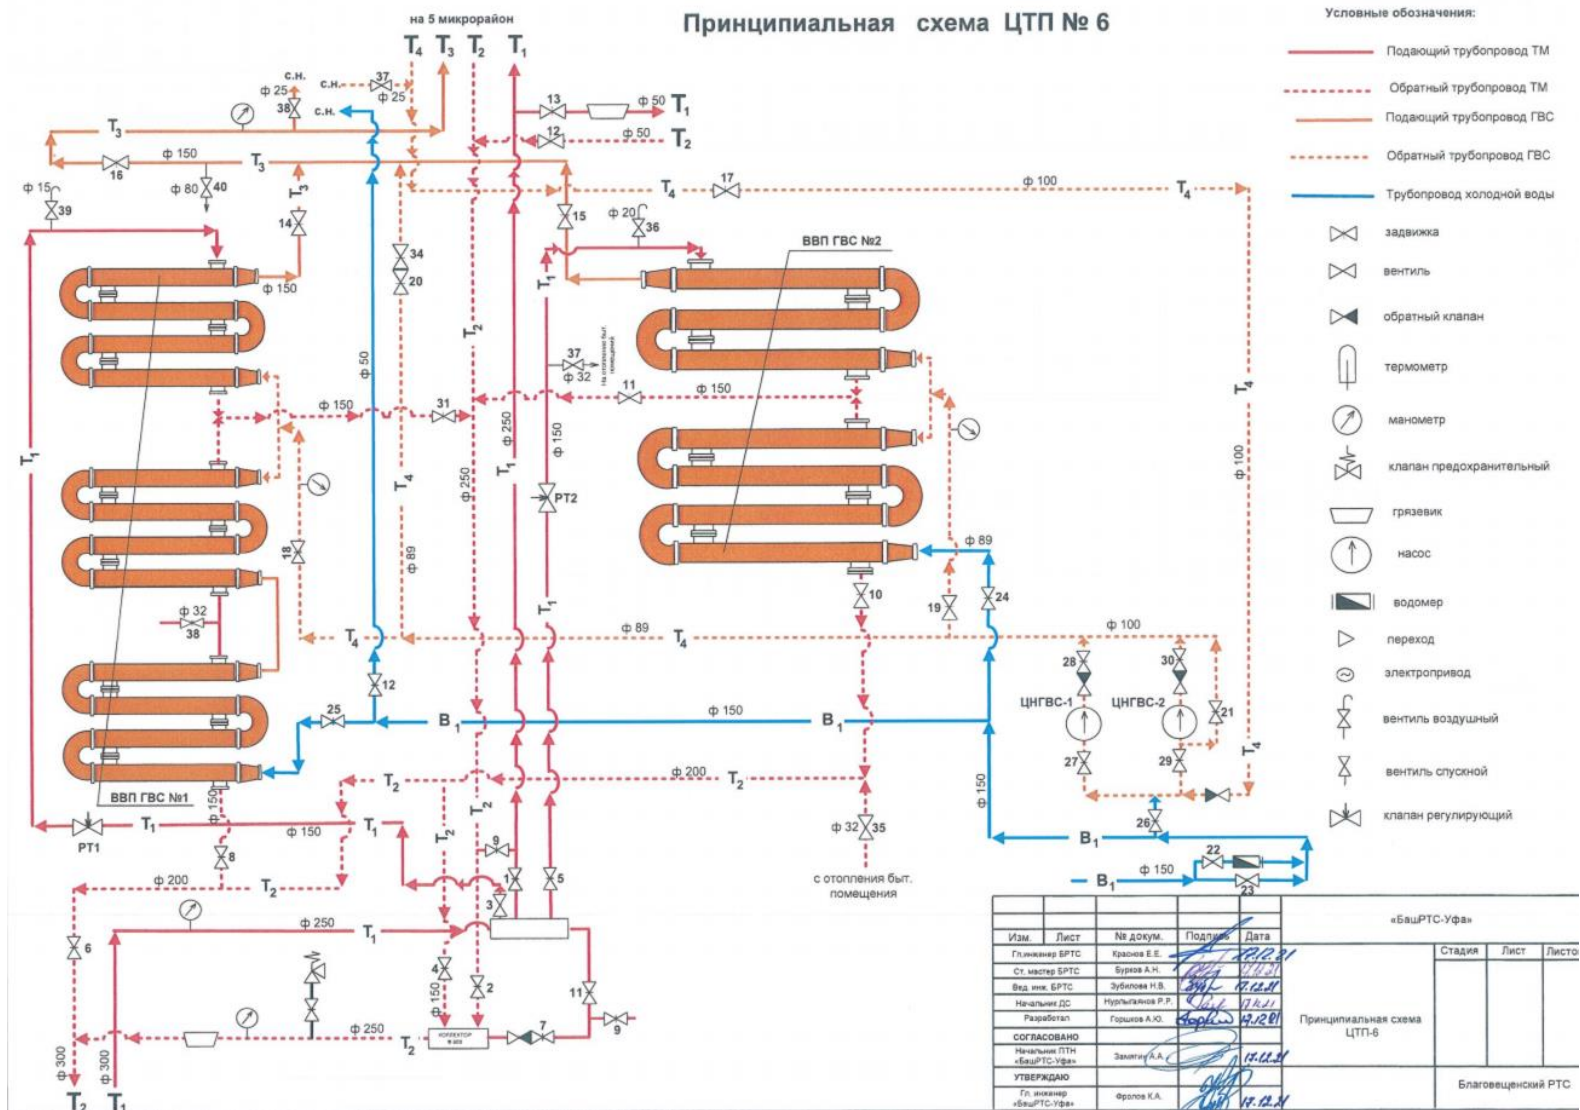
Принципиальная схема ЦТП № 6

на 5 микрорайон

$T_4$ $T_3$ $T_2$ $T_1$

Условные обозначения:
Подающий трубопровод ТМ
Обратный трубопровод ТМ
Подающий трубопровод ГВС
Обратный трубопровод ГВС
Трубопровод холодной воды
задвижка
вентиль
обратный клапан
термометр
манометр
клапан предохранительный
грязевик
насос
водомер
переход
электропривод
вентиль воздушный
вентиль спускной
клапан регулирующий

с.н. с.н. 37 ф 25 ф 25 38 с.н.
13 ф 50 $T_1$
12 ф 50 $T_2$
$T_3$ ф 150 16 $T_3$ ф 80 40 ф 15 39
$T_3$ 14 ф 150
$T_4$ 17 ф 100 $T_4$
15 ф 20 36
ВВП ГВС №2
34 20 ф 50 $T_2$ $T_1$
37 ф 32 На отопление быт. помещений
11 ф 150
ф 150 31
$T_1$ ф 250 ф 250 $T_1$ ф 150 РТ2
$T_4$ ф 89
$T_4$ ф 100
18
ф 32 38
ф 89 10 19 24
$T_4$ ф 89 $T_4$ ф 100
28 30
ЦНГВС-1 ЦНГВС-2
21
12
25 $B_1$ ф 150 $B_1$
27 29
$T_2$ ф 200 $T_2$
ф 150 $T_4$
ВВП ГВС №1 ф 150
РТ1 $T_1$ ф 150 $T_1$
8
$T_2$ $T_2$
9
ф 32 35
с отопления быт. помещения
26 $B_1$
22
$B_1$ ф 150 23
ф 200 $T_2$
1 5
3
6
ф 250 $T_1$
4 2
ф 150
11 9
ф 250
$T_2$ коллектор ф 400 7
ф 300 ф 300
$T_2$ $T_1$

| Изм. | Лист | № докум. | Подпись | Дата |
|---|---|---|---|---|
| Гл.инженер БРТС | | Краснов Е.Е. | | 17.12.21 |
| Ст. мастер БРТС | | Бурков А.Н. | | 17.12.21 |
| Вед. инж. БРТС | | Зубилова Н.В. | | 17.12.21 |
| Начальник ДС | | Нурлыгаянов Р.Р. | | 17.12.21 |
| Разработал | | Горшков А.Ю. | | 17.12.21 |
| СОГЛАСОВАНО | | | | |
| Начальник ПТН «БашРТС-Уфа» | | Замятин А.А. | | 17.12.21 |
| УТВЕРЖДАЮ | | | | |
| Гл. инженер «БашРТС-Уфа» | | Фролов К.А. | | 17.12.21 |

«БашРТС-Уфа»
Принципиальная схема ЦТП-6
Стадия Лист Листов
Благовещенский РТС